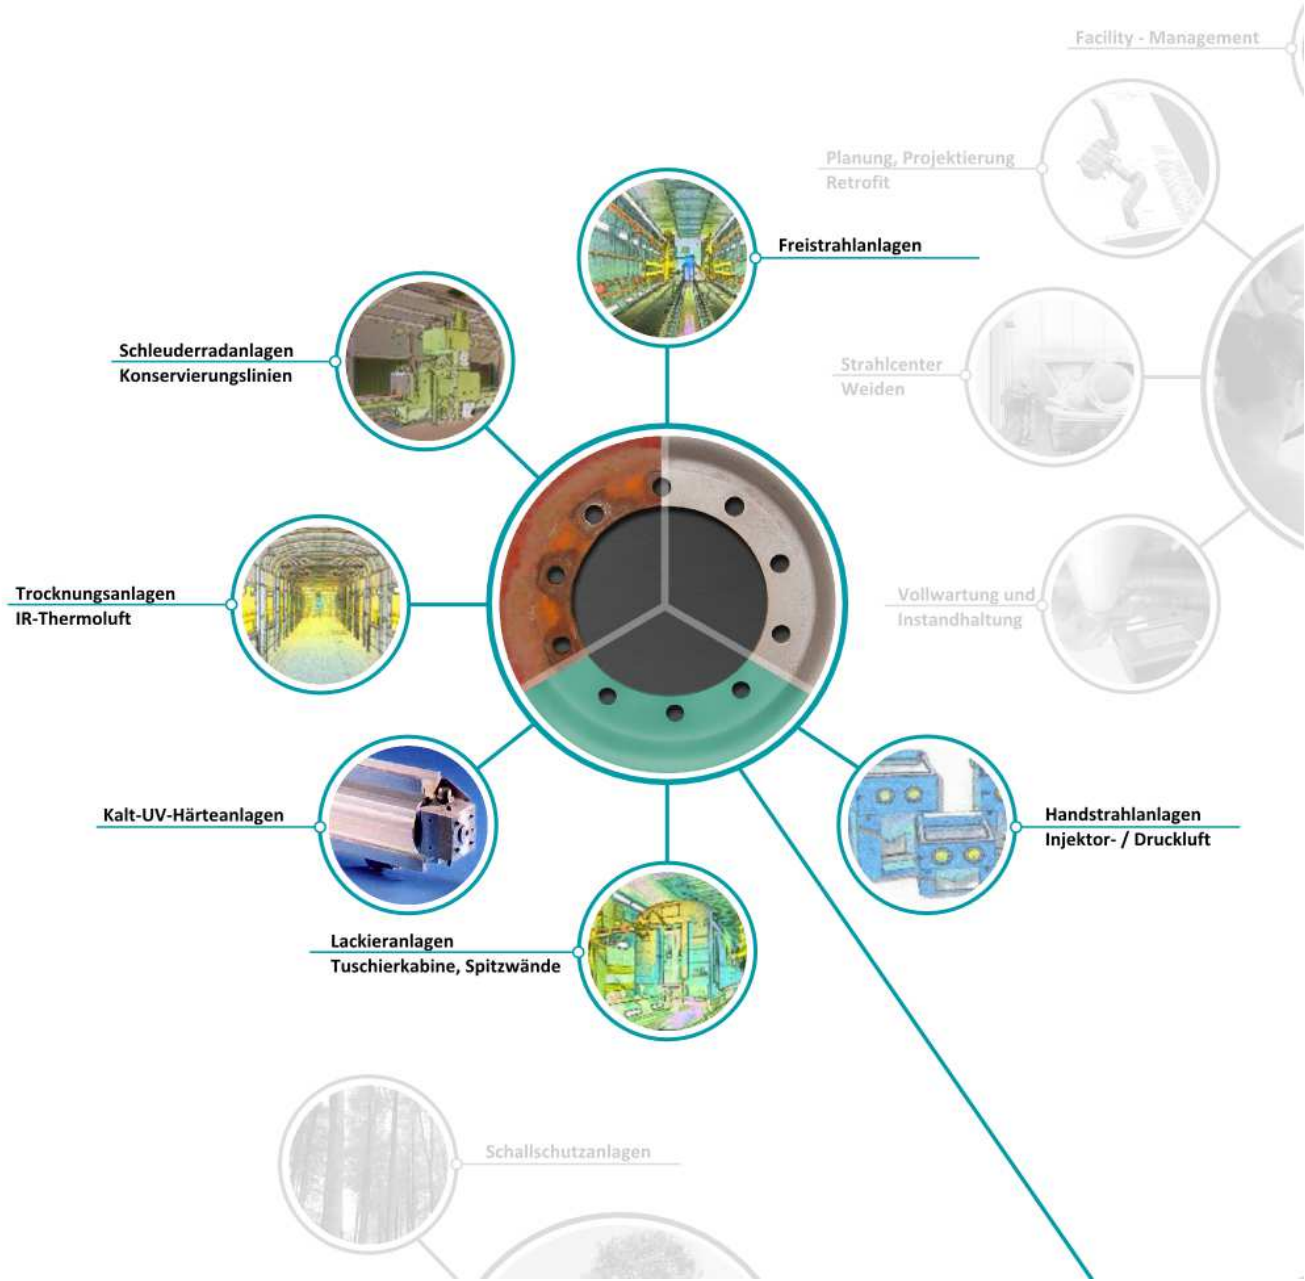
Facility - Management

Planung, Projektierung
Retrofit

Freistrahlanlagen

Schleuderradanlagen
Konservierungslinien

Strahlcenter
Weiden

Trocknungsanlagen
IR-Thermoluft

Vollwartung und
Instandhaltung

Kalt-UV-Härteanlagen

Handstrahlanlagen
Injektor- / Druckluft

Lackieranlagen
Tuschierkabine, Spitzwände

Schallschutzanlagen